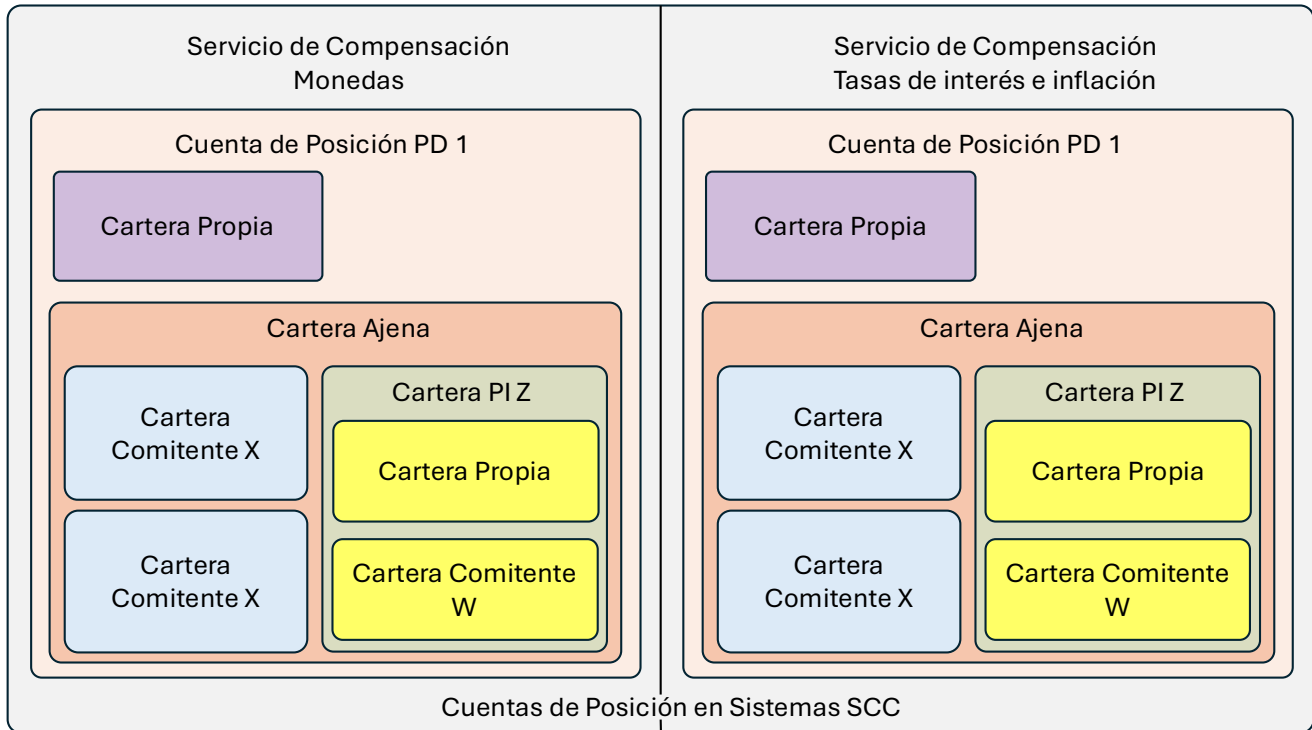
Servicio de Compensación
Monedas

Cuenta de Posición PD 1

Cartera Propia

Cartera Ajena

Cartera Comitente X

Cartera Comitente X

Cartera PI Z

Cartera Propia

Cartera Comitente W

Servicio de Compensación
Tasas de interés e inflación

Cuenta de Posición PD 1

Cartera Propia

Cartera Ajena

Cartera Comitente X

Cartera Comitente X

Cartera PI Z

Cartera Propia

Cartera Comitente W

Cuentas de Posición en Sistemas SCC